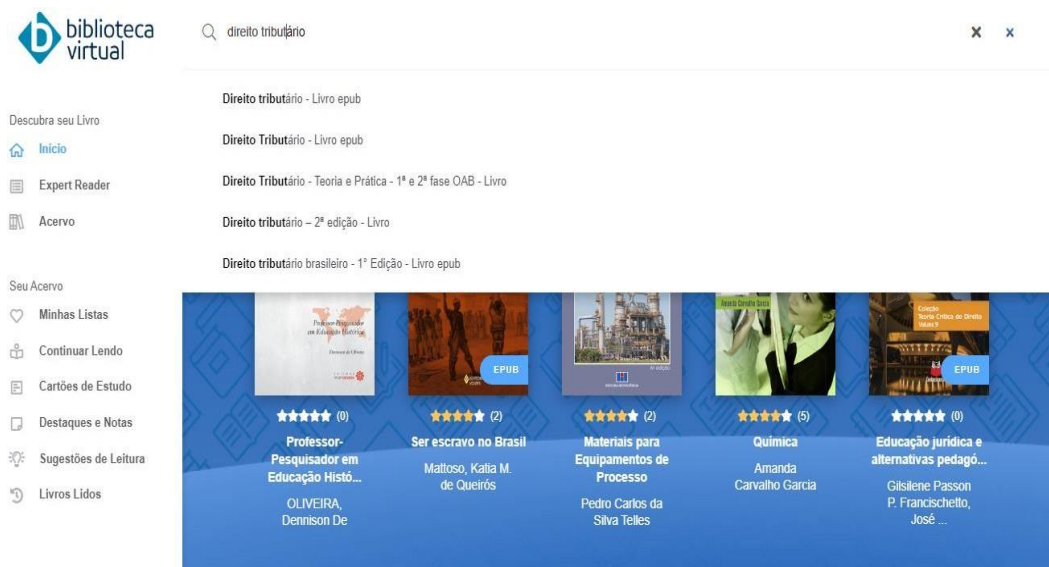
biblioteca virtual

direito tributário

Direito tributário - Livro epub

Direito Tributário - Livro epub

Direito Tributário - Teoria e Prática - 1ª e 2ª fase OAB - Livro

Direito tributário – 2ª edição - Livro

Direito tributário brasileiro - 1° Edição - Livro epub

Descubra seu Livro
Início
Expert Reader
Acervo

Seu Acervo
Minhas Listas
Continuar Lendo
Cartões de Estudo
Destaques e Notas
Sugestões de Leitura
Livros Lidos

Professor-Pesquisador em Educação Histórica
Dennison de Oliveira

EPUB

Coleção Teoria Crítica do Direito Volume 9

EPUB

(0)
Professor-Pesquisador em Educação Histó...
OLIVEIRA, Dennison De

(2)
Ser escravo no Brasil
Mattoso, Katia M. de Queirós

(2)
Materiais para Equipamentos de Processo
Pedro Carlos da Silva Telles

(5)
Química
Amanda Carvalho Garcia

(0)
Educação jurídica e alternativas pedagó...
Gilsilene Passon P. Francischetto, José ...